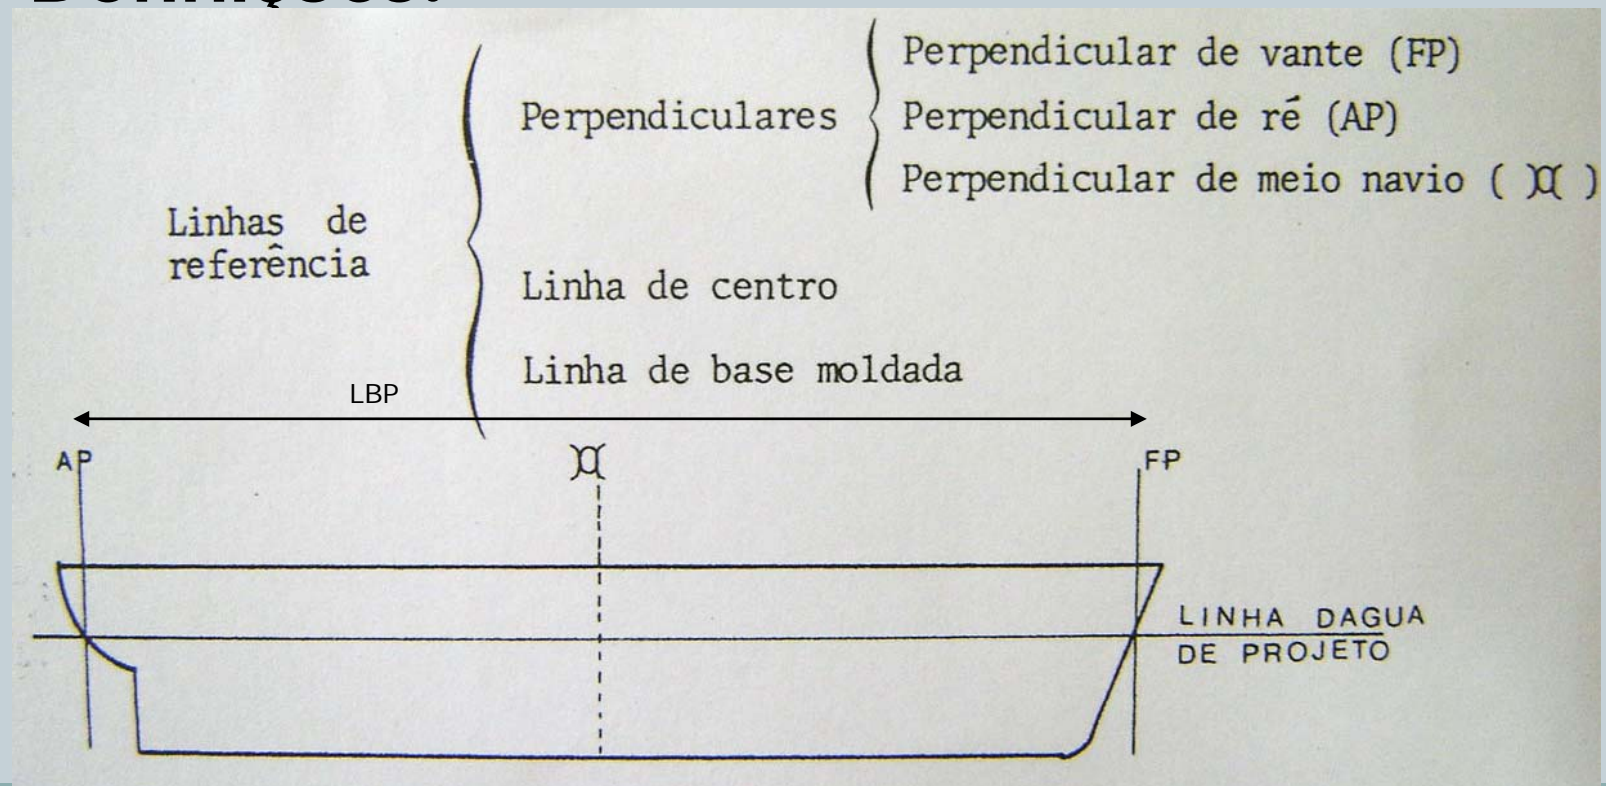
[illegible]

Linhas de referência

Perpendiculares

Perpendicular de vante (FP)

Perpendicular de ré (AP)

Perpendicular de meio navio ( )( )

Linha de centro

Linha de base moldada

LBP

AP

)(

FP

LINHA DAGUA DE PROJETO